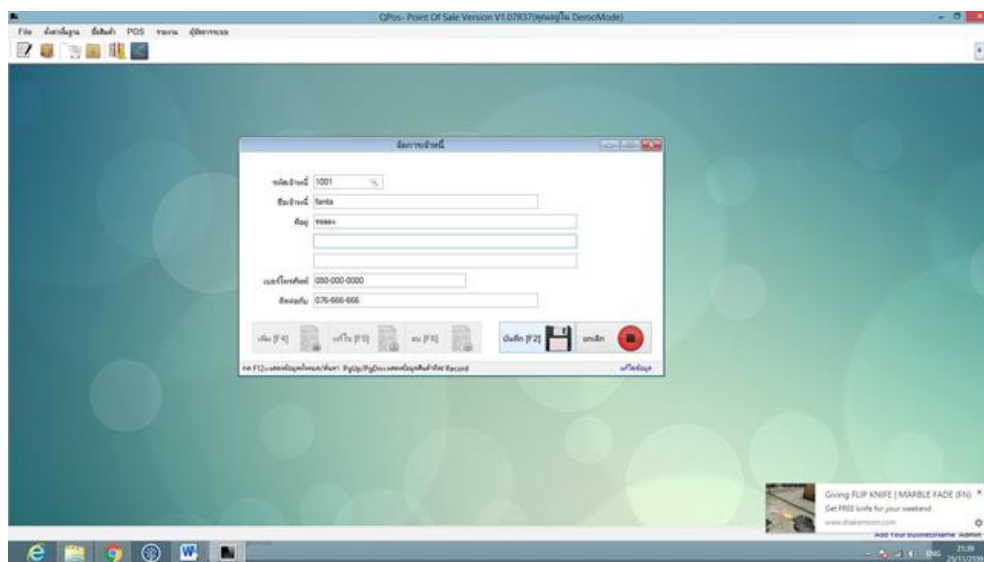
QPos- Point Of Sale Version V1.07R37(ทดลองใช้ DemoMode)

File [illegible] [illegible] POS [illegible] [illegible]

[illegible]

รหัสเจ้าหนี้ 1001

ชื่อเจ้าหนี้ fanta

ที่อยู่ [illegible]

เบอร์โทรศัพท์ 080-000-0000

ติดต่อกับ 076-666-666

เพิ่ม [F4]

แก้ไข [F5]

ลบ [F6]

บันทึก [F2]

ยกเลิก

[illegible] Record

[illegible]

Giving FLIP KNIFE | MARBLE FADE (FN)

Get FREE knife for your weekend

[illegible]

Add Your Business Name Admin

ENG

21:39

25/11/2559